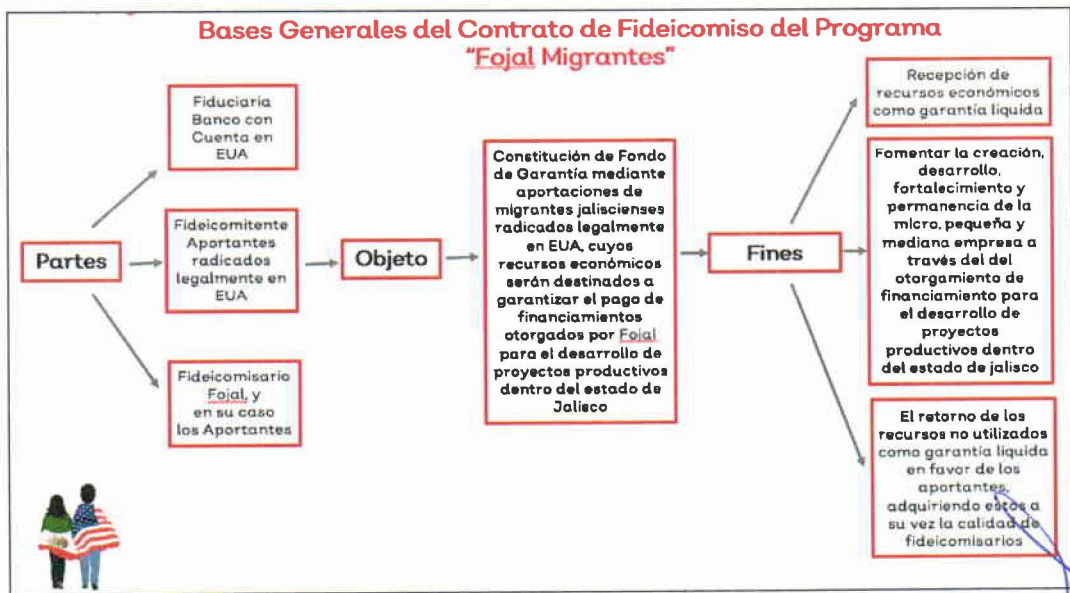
Bases Generales del Contrato de Fideicomiso del Programa "Fojal Migrantes"

Partes

Fiduciaria Banco con Cuenta en EUA

Fideicomitente Aportantes radicados legalmente en EUA

Fideicomisario Fojal, y en su caso los Aportantes

Objeto

Constitución de Fondo de Garantía mediante aportaciones de migrantes jaliscienses radicados legalmente en EUA, cuyos recursos económicos serán destinados a garantizar el pago de financiamientos otorgados por Fojal para el desarrollo de proyectos productivos dentro del estado de Jalisco

Fines

Recepción de recursos económicos como garantía liquida

Fomentar la creación, desarrollo, fortalecimiento y permanencia de la micro, pequeña y mediana empresa a través del del otorgamiento de financiamiento para el desarrollo de proyectos productivos dentro del estado de jalisco

El retorno de los recursos no utilizados como garantía liquida en favor de los aportantes, adquiriendo estos a su vez la calidad de fideicomisarios